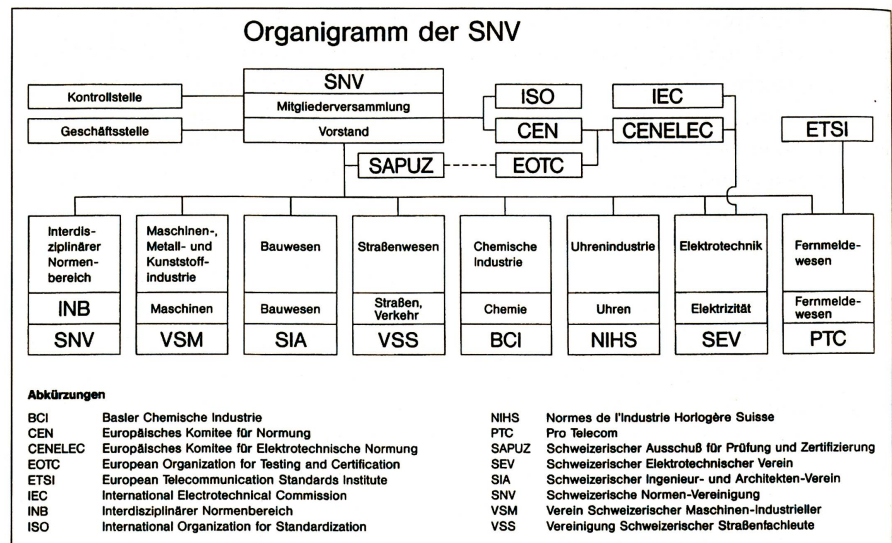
Organigramm der SNV

Kontrollstelle

Geschäftsstelle

SNV
Mitgliederversammlung
Vorstand

ISO

CEN

IEC

CENELEC

ETSI

SAPUZ

EOTC

Interdisziplinärer Normenbereich
INB
SNV

Maschinen-, Metall- und Kunststoffindustrie
Maschinen
VSM

Bauwesen
Bauwesen
SIA

Straßenwesen
Straßen, Verkehr
VSS

Chemische Industrie
Chemie
BCI

Uhrenindustrie
Uhren
NIHS

Elektrotechnik
Elektrizität
SEV

Fernmeldewesen
Fernmeldewesen
PTC

Abkürzungen

BCI Basler Chemische Industrie
CEN Europäisches Komitee für Normung
CENELEC Europäisches Komitee für Elektrotechnische Normung
EOTC European Organization for Testing and Certification
ETSI European Telecommunication Standards Institute
IEC International Electrotechnical Commission
INB Interdisziplinärer Normenbereich
ISO International Organization for Standardization

NIHS Normes de l'Industrie Horlogère Suisse
PTC Pro Telecom
SAPUZ Schweizerischer Ausschuß für Prüfung und Zertifizierung
SEV Schweizerischer Elektrotechnischer Verein
SIA Schweizerischer Ingenieur- und Architekten-Verein
SNV Schweizerische Normen-Vereinigung
VSM Verein Schweizerischer Maschinen-Industrieller
VSS Vereinigung Schweizerischer Straßenfachleute